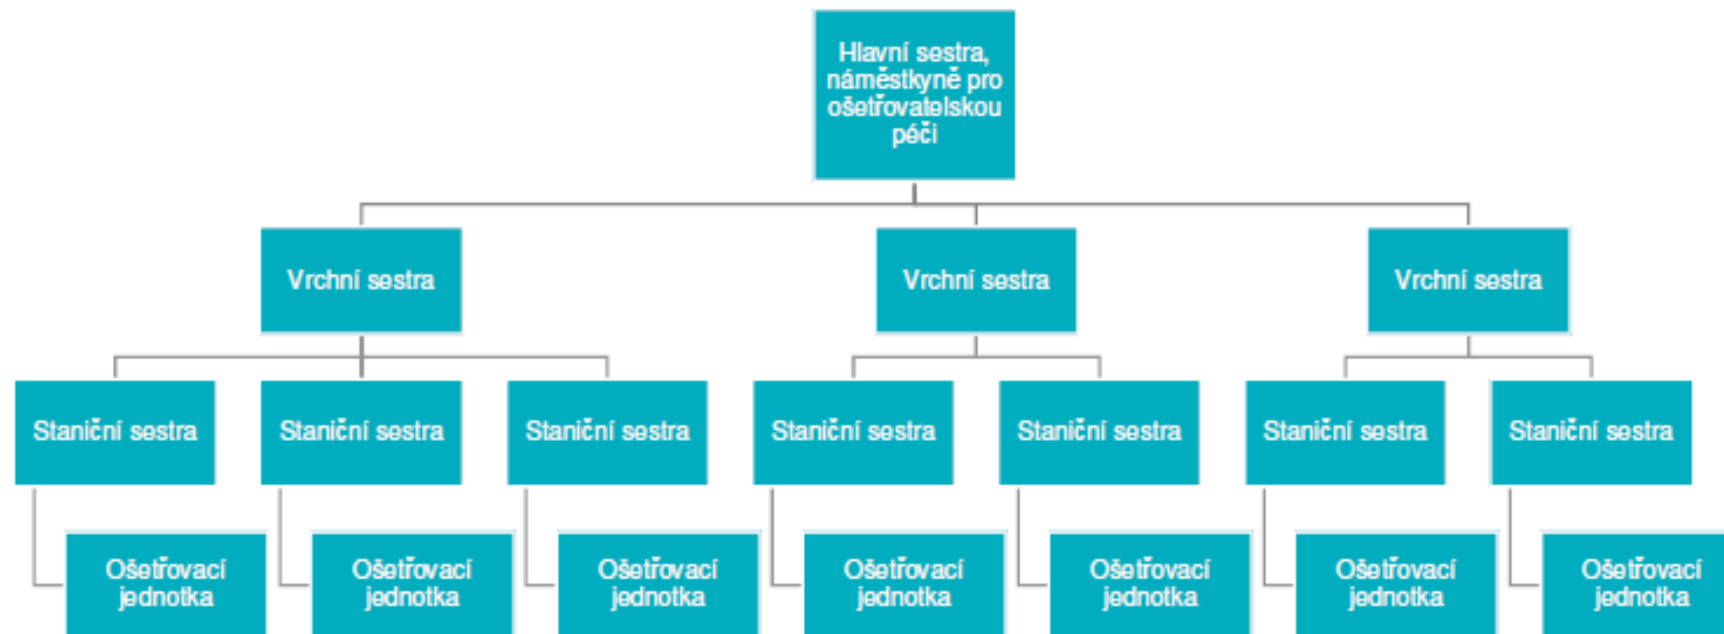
Hlavní sestra, náměstkyně pro ošetřovatelskou péči

Vrchní sestra

Vrchní sestra

Vrchní sestra

Staniční sestra

Staniční sestra

Staniční sestra

Staniční sestra

Staniční sestra

Staniční sestra

Staniční sestra

Ošetřovací jednotka

Ošetřovací jednotka

Ošetřovací jednotka

Ošetřovací jednotka

Ošetřovací jednotka

Ošetřovací jednotka

Ošetřovací jednotka